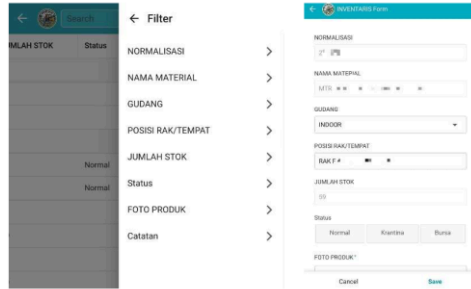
Search

JMLAH STOK

Status

Normal

Normal

← Filter

NORMALISASI >

NAMA MATERIAL >

GUDANG >

POSISI RAK/TEMPAT >

JUMLAH STOK >

Status >

FOTO PRODUK >

Catatan >

← INVENTARIS Form

NORMALISASI

2° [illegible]

NAMA MATERIAL

MTR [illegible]

GUDANG

INDOOR

POSISI RAK/TEMPAT

RAK F# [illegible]

JUMLAH STOK

55

Status

Normal

Karantina

Bursa

FOTO PRODUK*

Cancel

Save